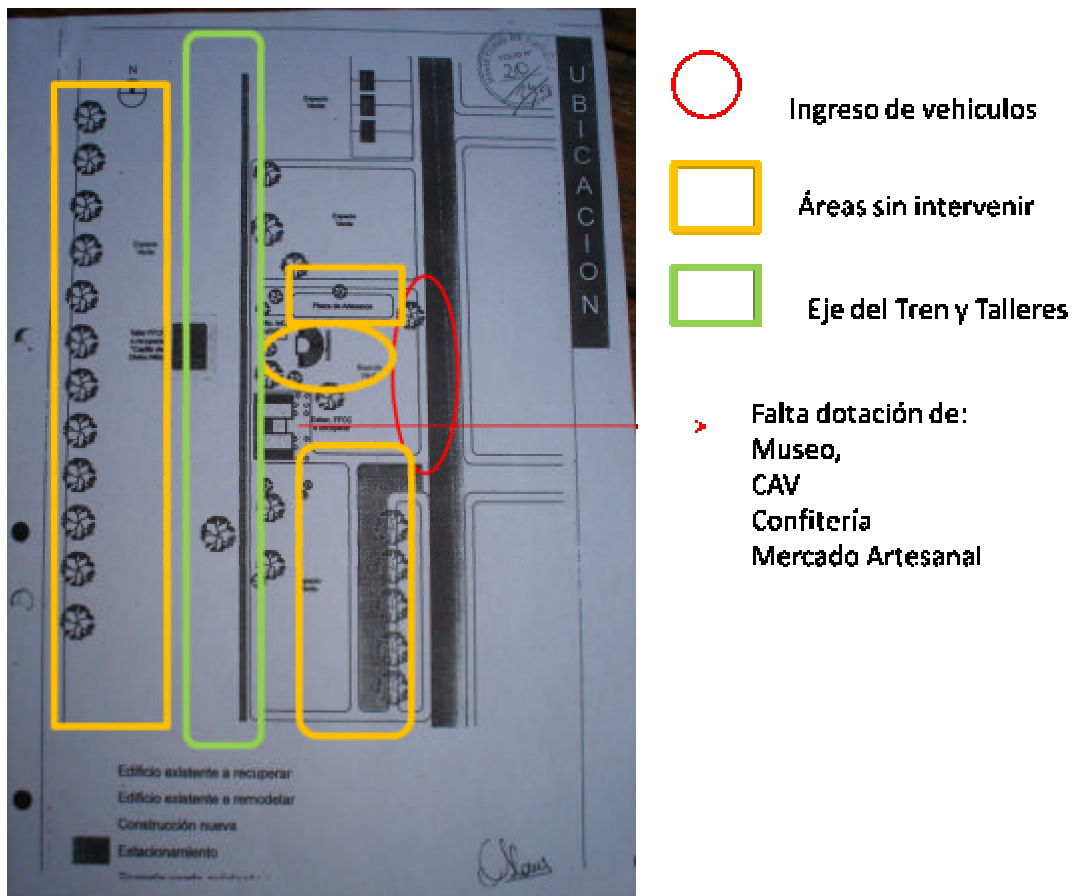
N

UBICACION

Espacio Verde

Espacio Verde

Espacio Verde

Plaza de Artesanos

Taller FFCC a recuperar

Espacio Verde

Estacion FFCC a recuperar

Espacio Verde

FOLIO Nº 20

Edificio existente a recuperar

Edificio existente a remodelar

Construcción nueva

Estacionamiento

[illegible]

Ingreso de vehiculos

Áreas sin intervenir

Eje del Tren y Talleres

Falta dotación de:
Museo,
CAV
Confitería
Mercado Artesanal